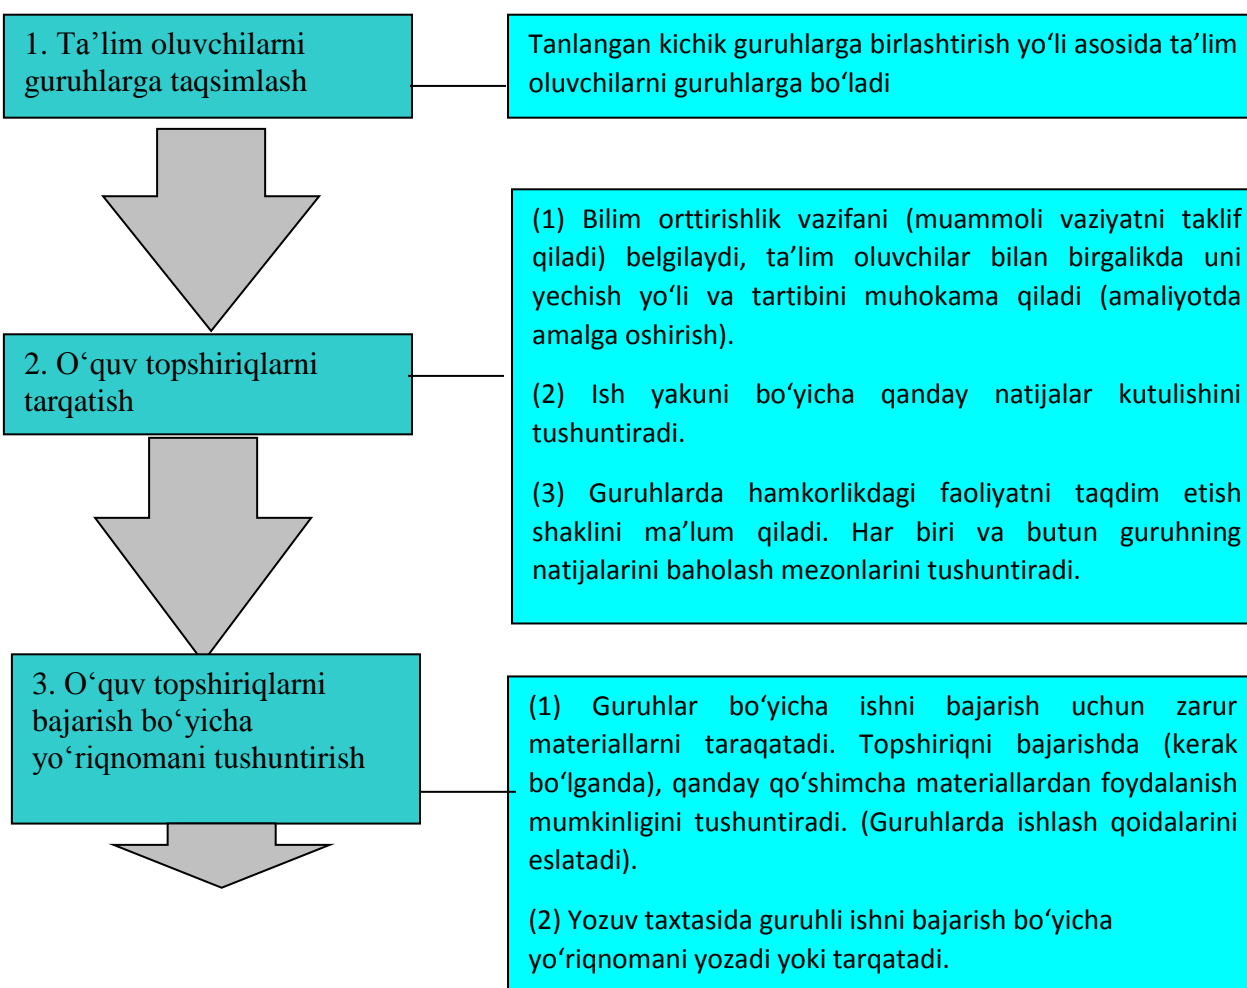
1. Ta’lim oluvchilarni guruhlarga taqsimlash

Tanlangan kichik guruhlarga birlashtirish yo‘li asosida ta’lim oluvchilarni guruhlarga bo‘ladi

2. O‘quv topshiriqlarni tarqatish

(1) Bilim orttirishlik vazifani (muammoli vaziyatni taklif qiladi) belgilaydi, ta’lim oluvchilar bilan birgalikda uni yechish yo‘li va tartibini muhokama qiladi (amaliyotda amalga oshirish).

(2) Ish yakuni bo‘yicha qanday natijalar kutulishini tushuntiradi.

(3) Guruhlarda hamkorlikdagi faoliyatni taqdim etish shaklini ma’lum qiladi. Har biri va butun guruhning natijalarini baholash mezonlarini tushuntiradi.

3. O‘quv topshiriqlarni bajarish bo‘yicha yo‘riqnomani tushuntirish

(1) Guruhlar bo‘yicha ishni bajarish uchun zarur materiallarni taraqatadi. Topshiriqni bajarishda (kerak bo‘lganda), qanday qo‘shimcha materiallardan foydalanish mumkinligini tushuntiradi. (Guruhlarda ishlash qoidalarini eslatadi).

(2) Yozuv taxtasida guruhli ishni bajarish bo‘yicha yo‘riqnomani yozadi yoki tarqatadi.